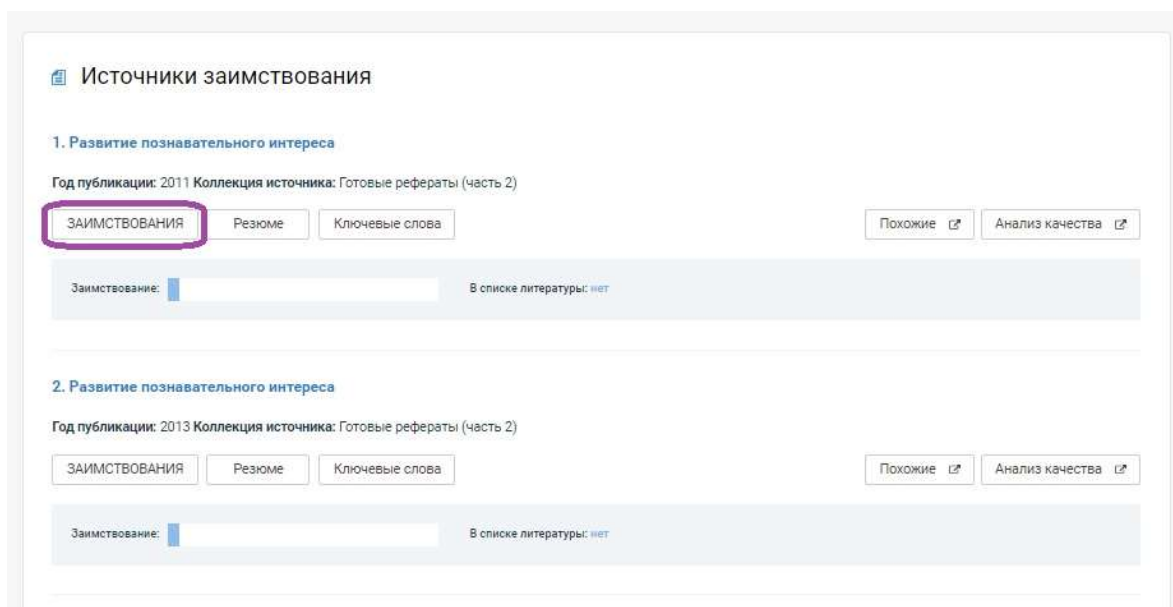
Источники заимствования

1. Развитие познавательного интереса

Год публикации: 2011 Коллекция источника: Готовые рефераты (часть 2)

ЗАИМСТВОВАНИЯ Резюме Ключевые слова Похожие Анализ качества

Заимствование: В списке литературы: нет

2. Развитие познавательного интереса

Год публикации: 2013 Коллекция источника: Готовые рефераты (часть 2)

ЗАИМСТВОВАНИЯ Резюме Ключевые слова Похожие Анализ качества

Заимствование: В списке литературы: нет